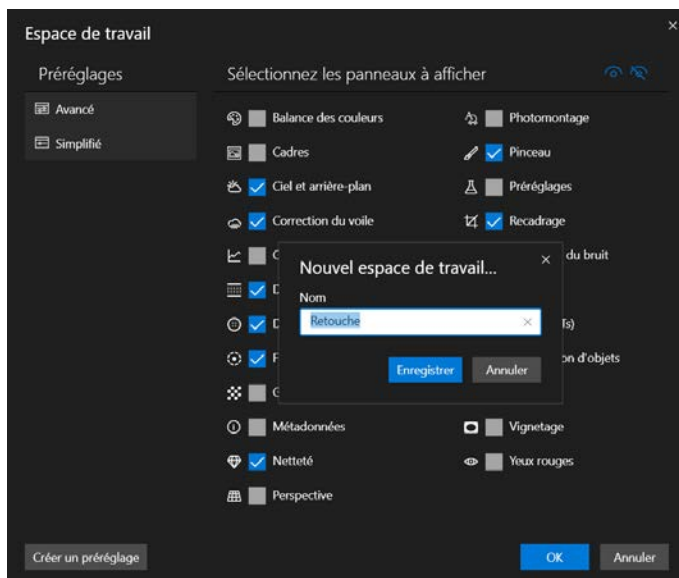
Espace de travail

Préréglages

Avancé

Simplifié

Sélectionnez les panneaux à afficher

Balance des couleurs

Cadres

Ciel et arrière-plan

Correction du voile

C

D

D

F

G

Métadonnées

Netteté

Perspective

Photomontage

Pinceau

Préréglages

Recadrage

du bruit

Ts)

on d'objets

Vignetage

Yeux rouges

Nouvel espace de travail...

Nom

Retouche

Enregistrer

Annuler

Créer un préréglage

OK

Annuler